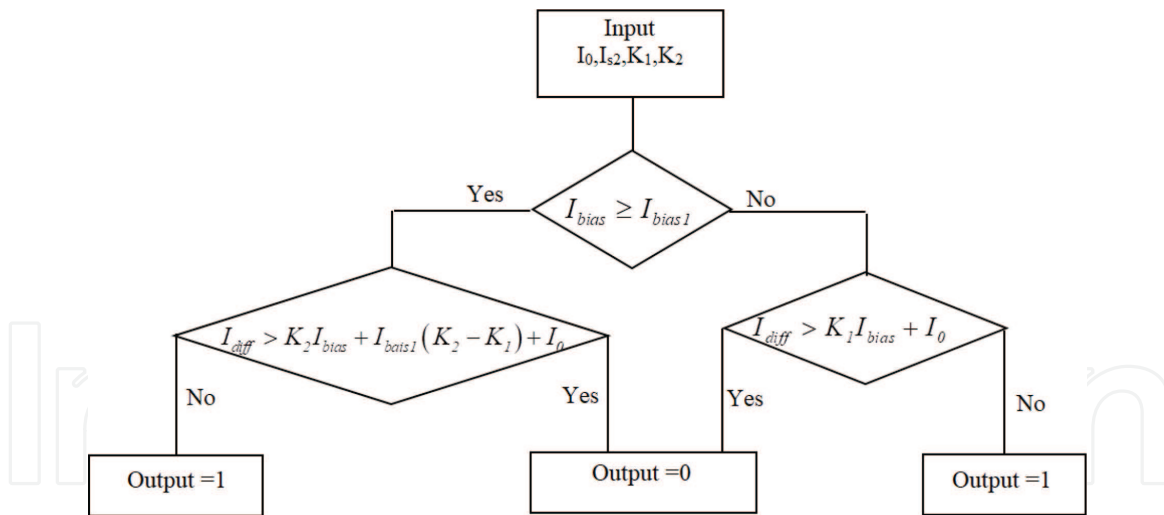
Input
$I_0, I_{s2}, K_1, K_2$

Yes

$I_{bias} \geq I_{bias1}$

No

$I_{diff} > K_2 I_{bias} + I_{bais1}(K_2 - K_1) + I_0$

$I_{diff} > K_1 I_{bias} + I_0$

No

Yes

Yes

No

Output =1

Output =0

Output =1